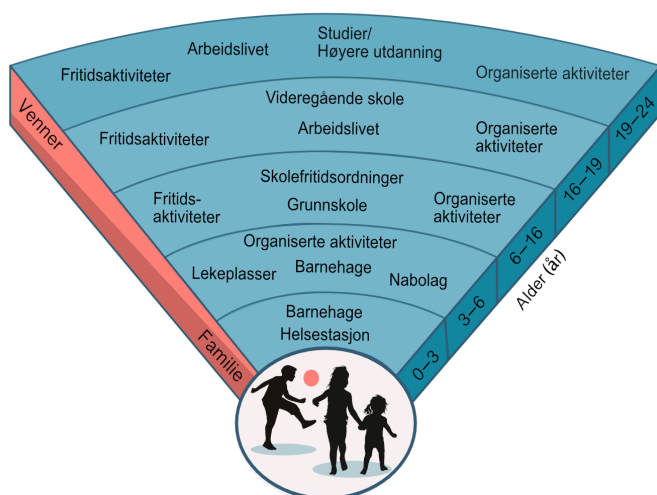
Venner

Fritidsaktiviteter
Arbeidslivet
Studier/ Høyere utdanning
Organiserte aktiviteter

Videregående skole
Fritidsaktiviteter
Arbeidslivet
Organiserte aktiviteter

Skolefritidsordninger
Fritids-aktiviteter
Grunnskole
Organiserte aktiviteter

Organiserte aktiviteter
Lekeplasser
Barnehage
Nabolag

Barnehage
Helsestasjon

Familie

19–24
16–19
6–16
3–6
0–3
Alder (år)